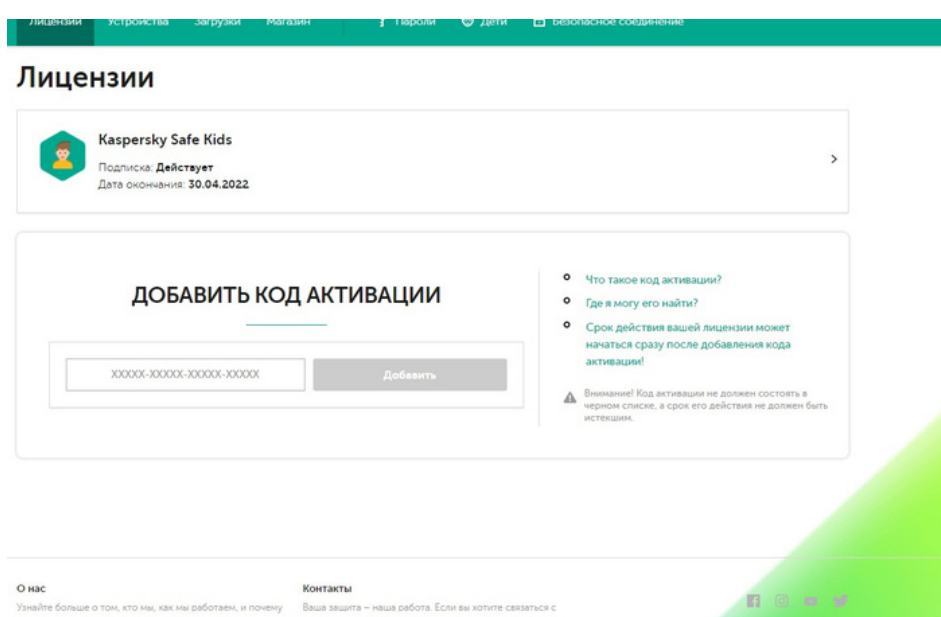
Лицензии Устройства Загрузки Магазин Пароли Дети Безопасное соединение

Лицензии

Kaspersky Safe Kids
Подписка: Действует
Дата окончания: 30.04.2022

ДОБАВИТЬ КОД АКТИВАЦИИ

XXXXX-XXXXX-XXXXX-XXXXX
Добавить

Что такое код активации?
Где я могу его найти?
Срок действия вашей лицензии может начаться сразу после добавления кода активации!

Внимание! Код активации не должен состоять в черном списке, а срок его действия не должен быть истекшим.

О нас
Узнайте больше о том, кто мы, как мы работаем, и почему

Контакты
Ваша защита – наша работа. Если вы хотите связаться с